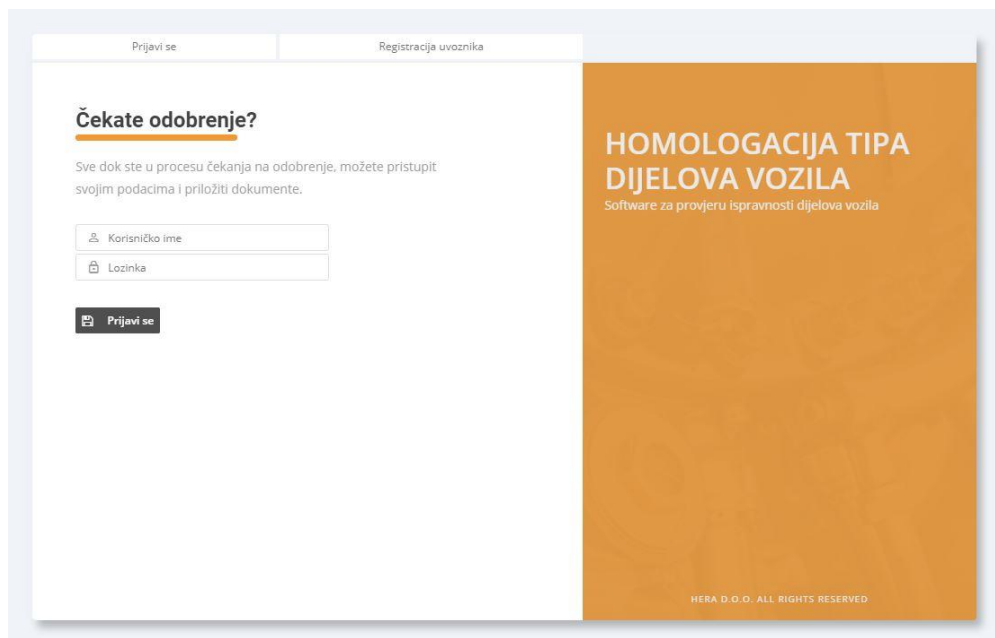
Prijavi se

Registracija uvoznika

Čekate odobrenje?

Sve dok ste u procesu čekanja na odobrenje, možete pristupit svojim podacima i priložiti dokumente.

Korisničko ime

Lozinka

Prijavi se

HOMOLOGACIJA TIPA DIJELOVA VOZILA

Software za provjeru ispravnosti dijelova vozila

HERA D.O.O. ALL RIGHTS RESERVED